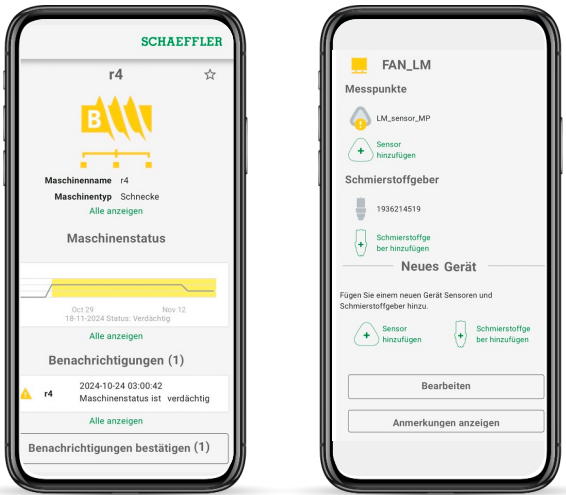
SCHAEFFLER

r4

B

Maschinenname r4
Maschinentyp Schnecke
Alle anzeigen

Maschinenstatus

Oct 29 Nov 12
18-11-2024 Status: Verdächtig

Alle anzeigen

Benachrichtigungen (1)

r4 2024-10-24 03:00:42
Maschinenstatus ist verdächtig

Alle anzeigen

Benachrichtigungen bestätigen (1)

FAN_LM

Messpunkte

LM_sensor_MP

Sensor hinzufügen

Schmierstoffgeber

1936214519

Schmierstoffgeber hinzufügen

Neues Gerät

Fügen Sie einem neuen Gerät Sensoren und Schmierstoffgeber hinzu.

Sensor hinzufügen

Schmierstoffgeber hinzufügen

Bearbeiten

Anmerkungen anzeigen